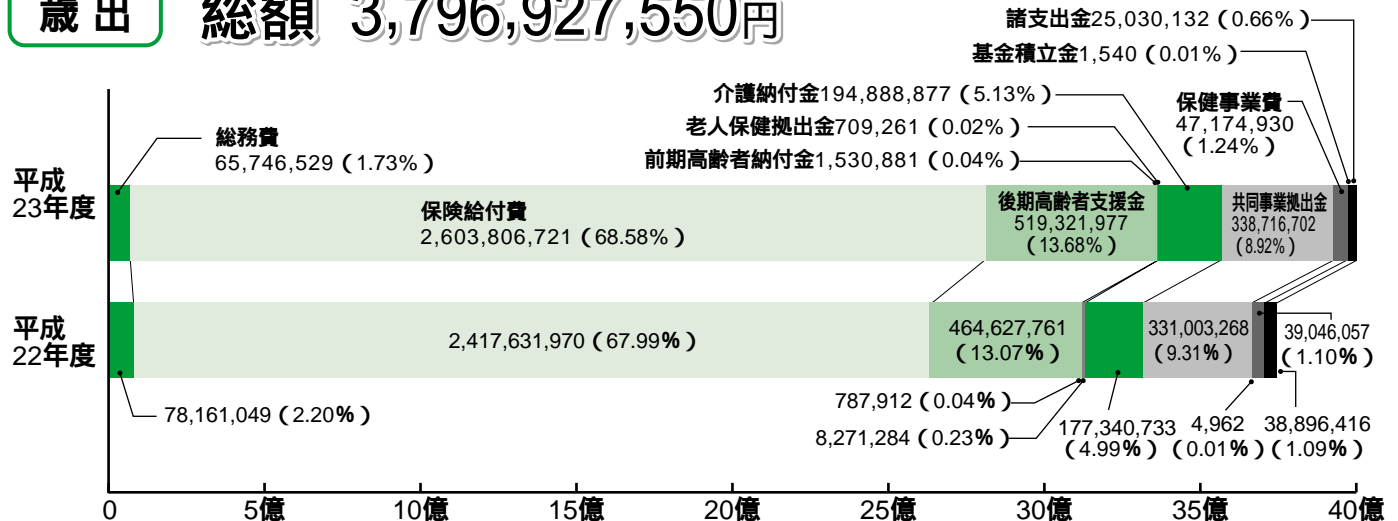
歳出 総額 3,796,927,550円

諸支出金25,030,132（0.66%）
基金積立金1,540（0.01%）
介護納付金194,888,877（5.13%）
老人保健拠出金709,261（0.02%）
前期高齢者納付金1,530,881（0.04%）
保健事業費 47,174,930（1.24%）
総務費 65,746,529（1.73%）

平成23年度
保険給付費 2,603,806,721（68.58%）
後期高齢者支援金 519,321,977（13.68%）
共同事業拠出金 338,716,702（8.92%）

平成22年度
2,417,631,970（67.99%）
464,627,761（13.07%）
331,003,268（9.31%）
39,046,057（1.10%）
78,161,049（2.20%）
787,912（0.04%）
8,271,284（0.23%）
177,340,733（4.99%）
4,962（0.01%）
38,896,416（1.09%）

0 5億 10億 15億 20億 25億 30億 35億 40億